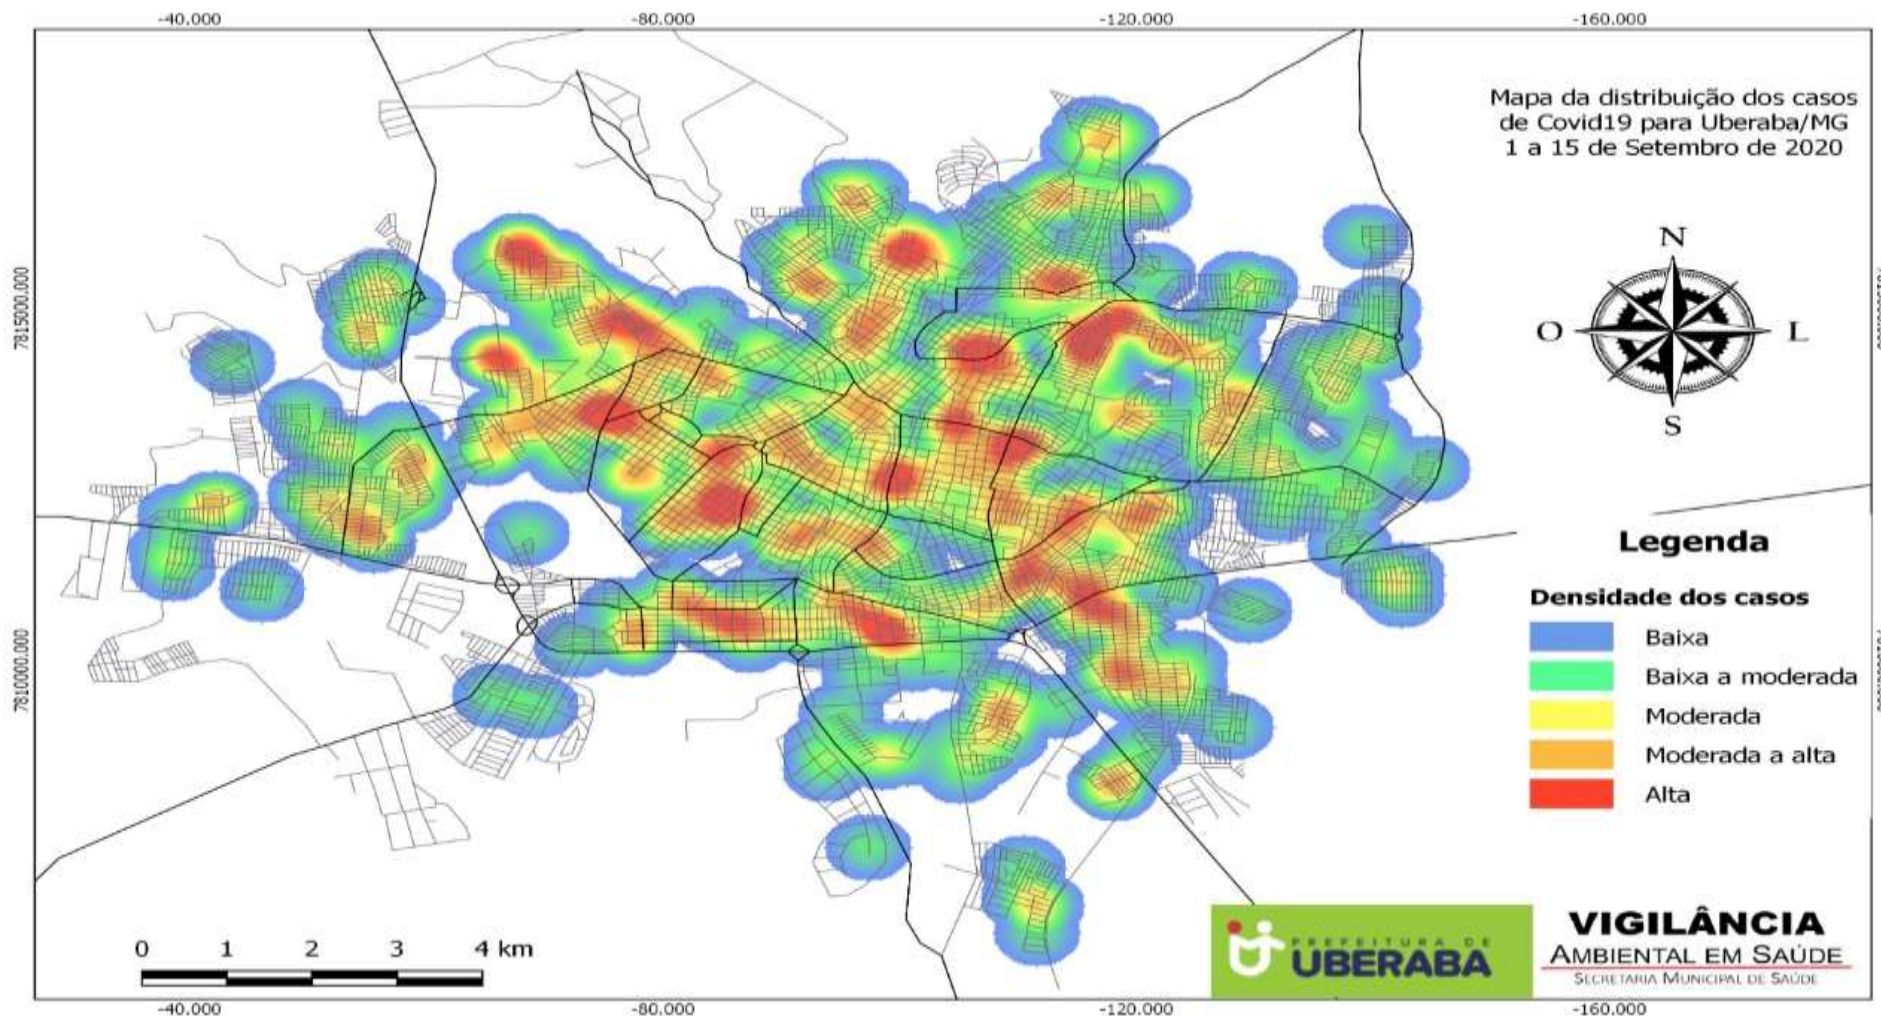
-40.000 -80.000 -120.000 -160.000

7815000.000

7810000.000

Mapa da distribuição dos casos de Covid19 para Uberaba/MG 1 a 15 de Setembro de 2020

N
O L
S

Legenda

Densidade dos casos

Baixa
Baixa a moderada
Moderada
Moderada a alta
Alta

0 1 2 3 4 km

-40.000 -80.000 -120.000 -160.000

PREFEITURA DE UBERABA

VIGILÂNCIA AMBIENTAL EM SAÚDE
SECRETARIA MUNICIPAL DE SAÚDE